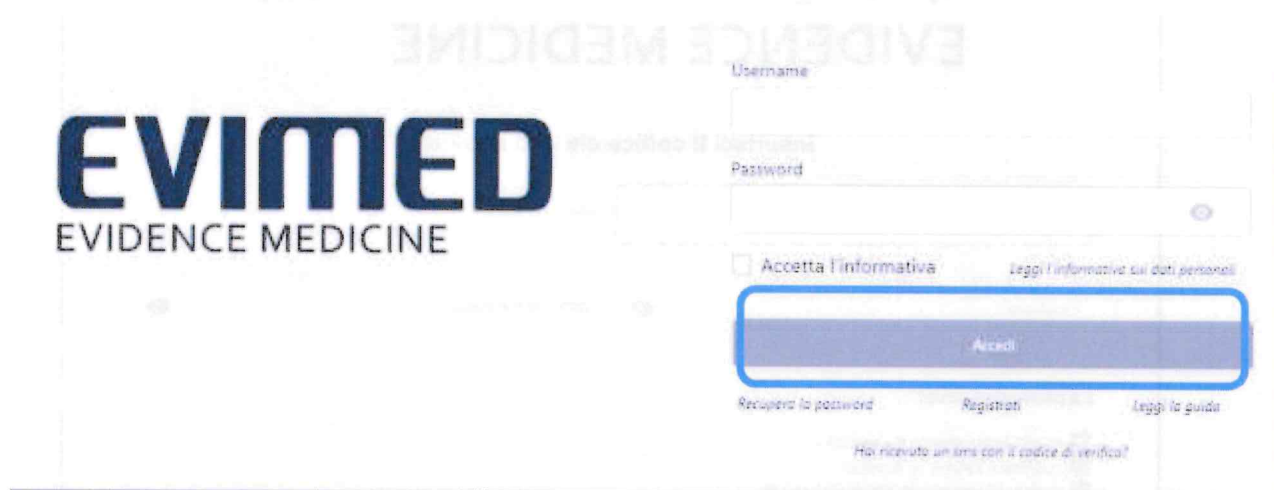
EVIDENCE MEDICINE

EVIMED
EVIDENCE MEDICINE

Inserisci il codice

Username

Password

Accetta l'informativa

Leggi l'informativa sui dati personali

Accedi

Recupera la password

Registrati

Leggi la guida

Hai ricevuto un sms con il codice di verifica?